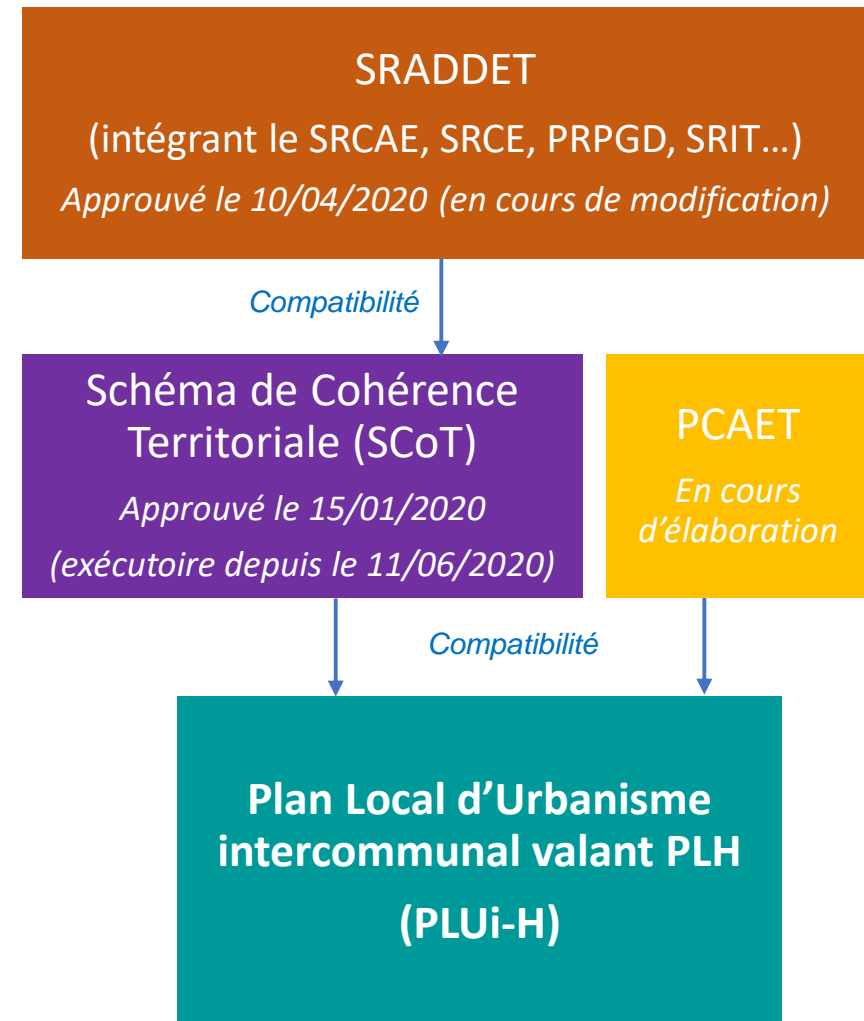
SRADDET
(intégrant le SRCAE, SRCE, PRPGD, SRIT…)
*Approuvé le 10/04/2020 (en cours de modification)*

*Compatibilité*

Schéma de Cohérence Territoriale (SCoT)
*Approuvé le 15/01/2020*
*(exécutoire depuis le 11/06/2020)*

PCAET
*En cours d'élaboration*

*Compatibilité*

**Plan Local d'Urbanisme intercommunal valant PLH**
**(PLUi-H)**